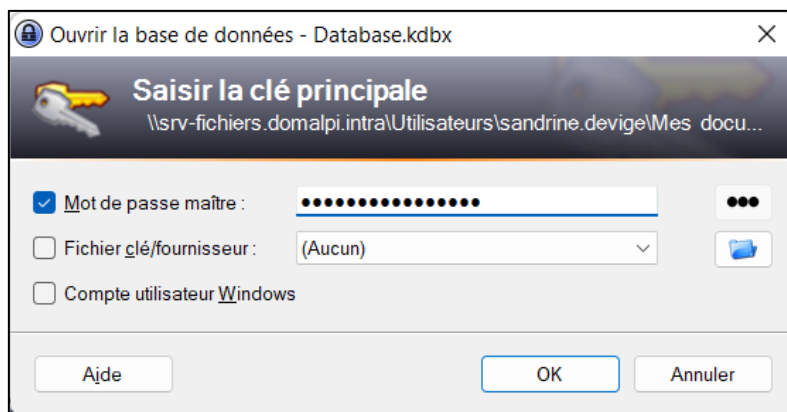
Ouvrir la base de données - Database.kdbx

Saisir la clé principale
\\srv-fichiers.domalpi.intra\Utilisateurs\sandrine.devige\Mes docu...

Mot de passe maître : ●●●●●●●●●●●●●●●● ●●●

Fichier clé/fournisseur : (Aucun)

Compte utilisateur Windows

Aide
OK
Annuler